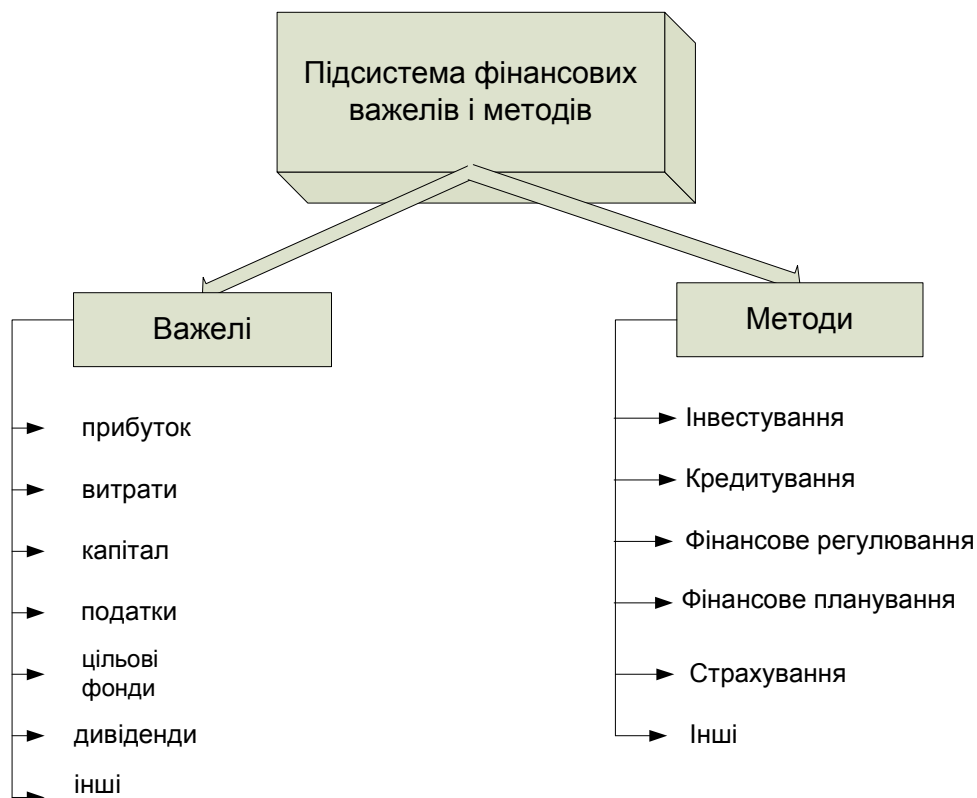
Підсистема фінансових важелів і методів

Важелі

прибуток

витрати

капітал

податки

цільові фонди

дивіденди

інші

Методи

Інвестування

Кредитування

Фінансове регулювання

Фінансове планування

Страхування

Інші